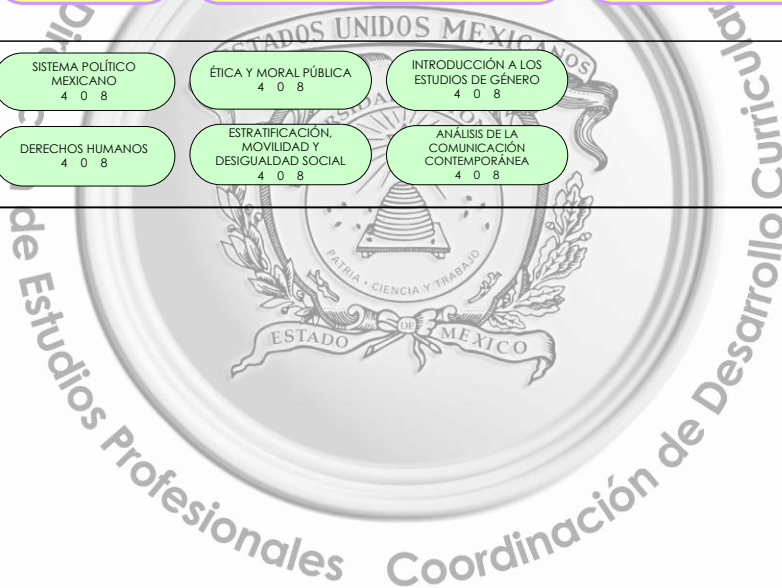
SISTEMA POLÍTICO MEXICANO
4 0 8

ÉTICA Y MORAL PÚBLICA
4 0 8

INTRODUCCIÓN A LOS ESTUDIOS DE GÉNERO
4 0 8

DERECHOS HUMANOS
4 0 8

ESTRATIFICACIÓN, MOVILIDAD Y DESIGUALDAD SOCIAL
4 0 8

ANÁLISIS DE LA COMUNICACIÓN CONTEMPORÁNEA
4 0 8

ESTADOS UNIDOS MEXICANOS
PATRIA · CIENCIA Y TRABAJO
ESTADO DE MEXICO

Dirección de Estudios Profesionales
Coordinación de Desarrollo Curricular